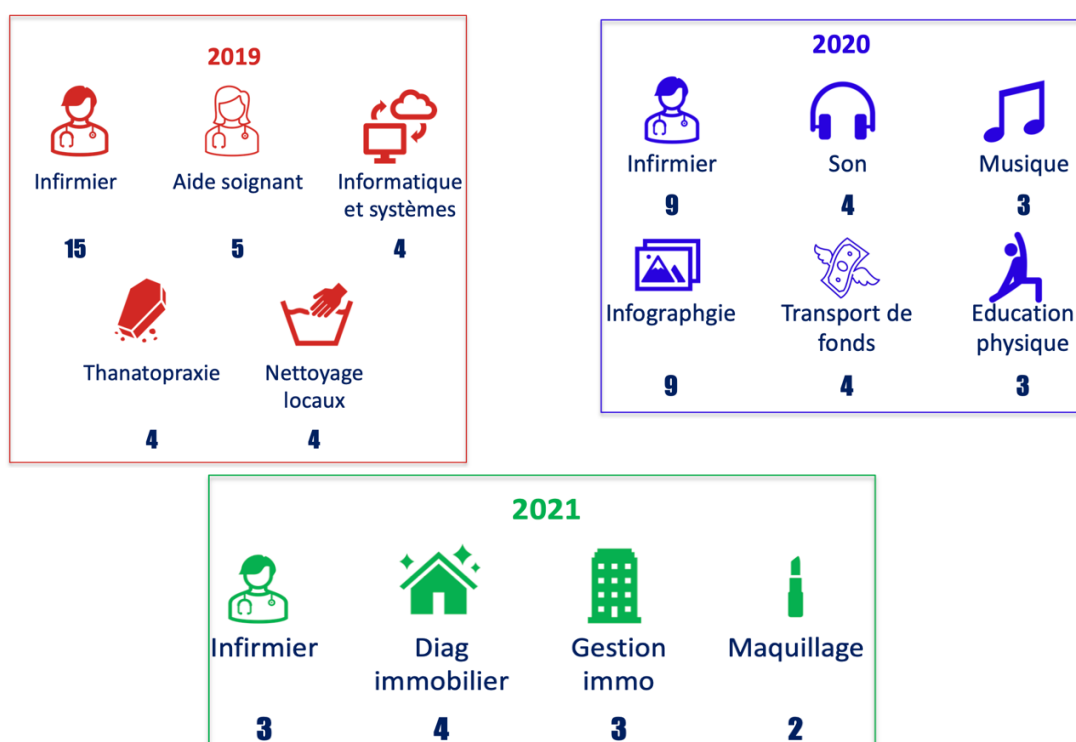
2019

Infirmier
15

Aide soignant
5

Informatique et systèmes
4

Thanatopraxie
4

Nettoyage locaux
4

2020

Infirmier
9

Son
4

Musique
3

Infographgie
9

Transport de fonds
4

Education physique
3

2021

Infirmier
3

Diag immobilier
4

Gestion immo
3

Maquillage
2